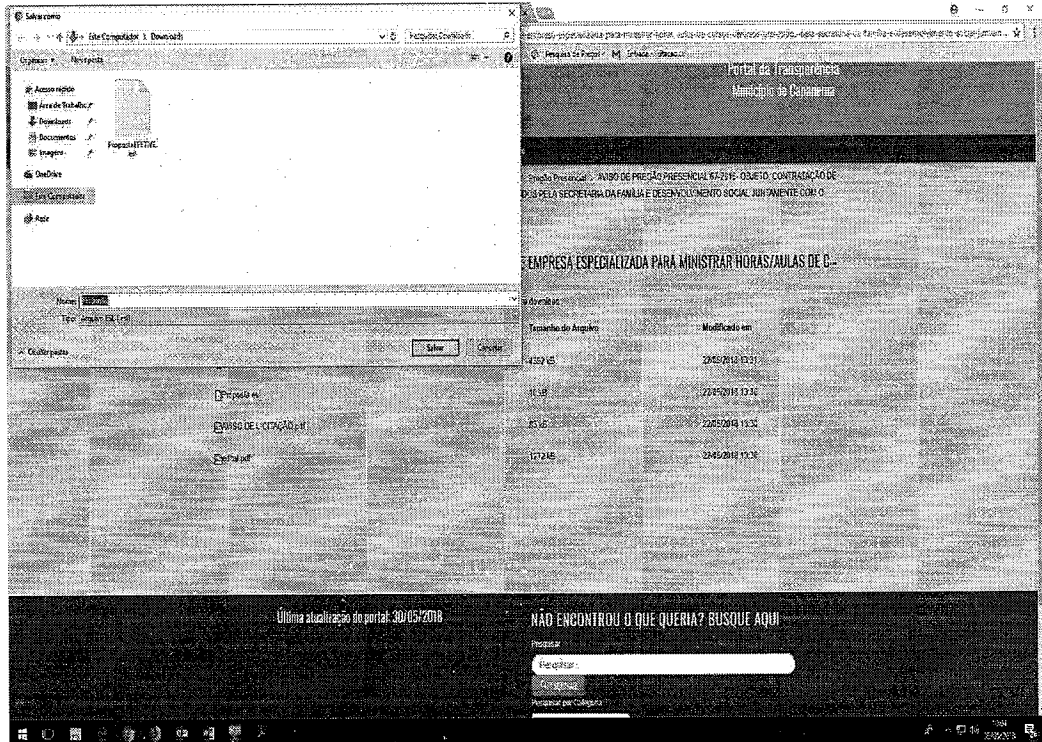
Salvar como

Este Computador > Downloads

Pesquisar Downloads

Organizar ▾ Nova pasta

Acesso rápido
Área de Trabalho
Downloads
Documentos
Imagens
OneDrive
Este Computador
Rede

PropostaEE11.xls

Nome: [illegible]
Tipo: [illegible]

Ocultar pastas

Salvar Cancelar

Portal da Transparência
Município de Cananéia

Pregão Presencial > AVISO DE PREGÃO PRESENCIAL 67-2018 - OBJETO: CONTRATAÇÃO DE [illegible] PELA SECRETARIA DA FAMÍLIA E DESENVOLVIMENTO SOCIAL JUNTAMENTE COM O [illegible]

E EMPRESA ESPECIALIZADA PARA MINISTRAR HORAS/AULAS DE C...

| | Tamanho do Arquivo | Modificado em |
|---|---|---|
| | 4352 kB | 22/05/2018 13:31 |
| Proposta.xls | 16 kB | 22/05/2018 13:32 |
| AVISO DE LICITAÇÃO.pdf | 85 kB | 22/05/2018 13:32 |
| Edital.pdf | 1272 kB | 22/05/2018 13:32 |

Última atualização do portal: 30/05/2018

NÃO ENCONTROU O QUE QUERIA? BUSQUE AQUI

Pesquisar
Pesquisar...
Pesquisar
Pesquisar por Categoria

30/05/2018